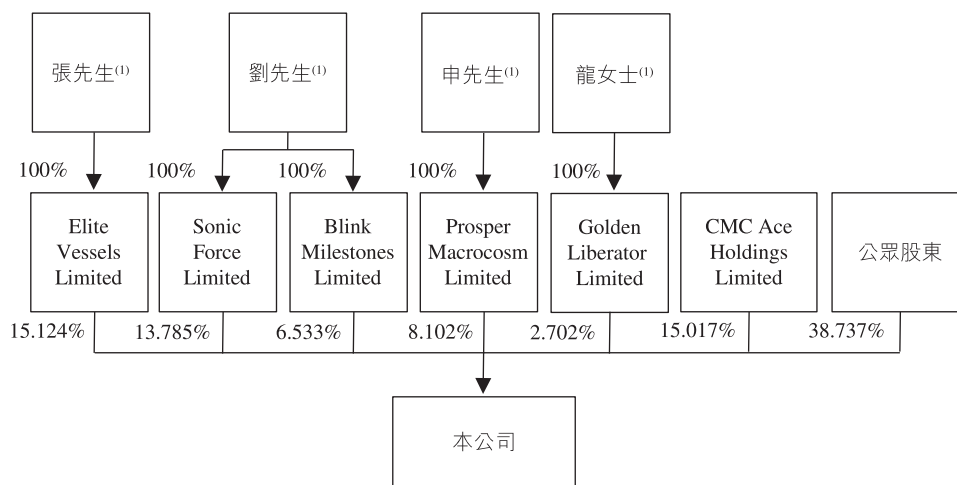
張先生$^{(1)}$

劉先生$^{(1)}$

申先生$^{(1)}$

龍女士$^{(1)}$

100%

100%

100%

100%

100%

Elite Vessels Limited

Sonic Force Limited

Blink Milestones Limited

Prosper Macrocosm Limited

Golden Liberator Limited

CMC Ace Holdings Limited

公眾股東

15.124%

13.785%

6.533%

8.102%

2.702%

15.017%

38.737%

本公司